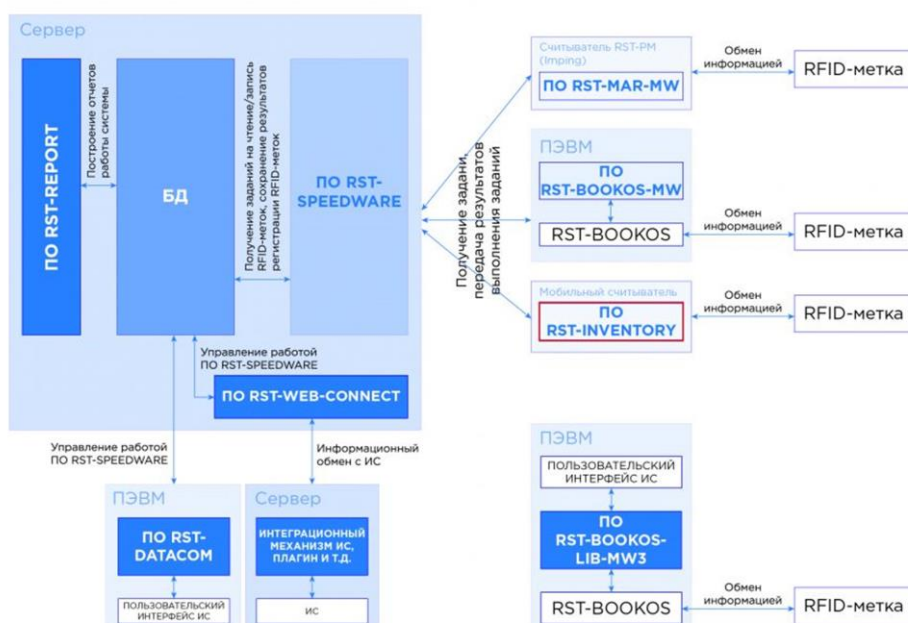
Сервер

ПО RST-REPORT

Построение отчетов работы системы

БД

Получение заданий на чтение/запись RFID-меток, сохранение результатов регистрации RFID-меток

ПО RST-SPEEDWARE

Управление работой ПО RST-SPEEDWARE

ПО RST-WEB-CONNECT

Получение задани, передача результатов выполнения заданий

Считыватель RST-PM (Impinj)

ПО RST-MAR-MW

Обмен информацией

RFID-метка

ПЭВМ

ПО RST-BOOKOS-MW

RST-BOOKOS

Обмен информацией

RFID-метка

Мобильный считыватель

ПО RST-INVENTORY

Обмен информацией

RFID-метка

Управление работой ПО RST-SPEEDWARE

Информационный обмен с ИС

ПЭВМ

ПО RST-DATACOM

ПОЛЬЗОВАТЕЛЬСКИЙ ИНТЕРФЕЙС ИС

Сервер

ИНТЕГРАЦИОННЫЙ МЕХАНИЗМ ИС, ПЛАГИН И Т.Д.

ИС

ПЭВМ

ПОЛЬЗОВАТЕЛЬСКИЙ ИНТЕРФЕЙС ИС

ПО RST-BOOKOS-LIB-MW3

RST-BOOKOS

Обмен информацией

RFID-метка